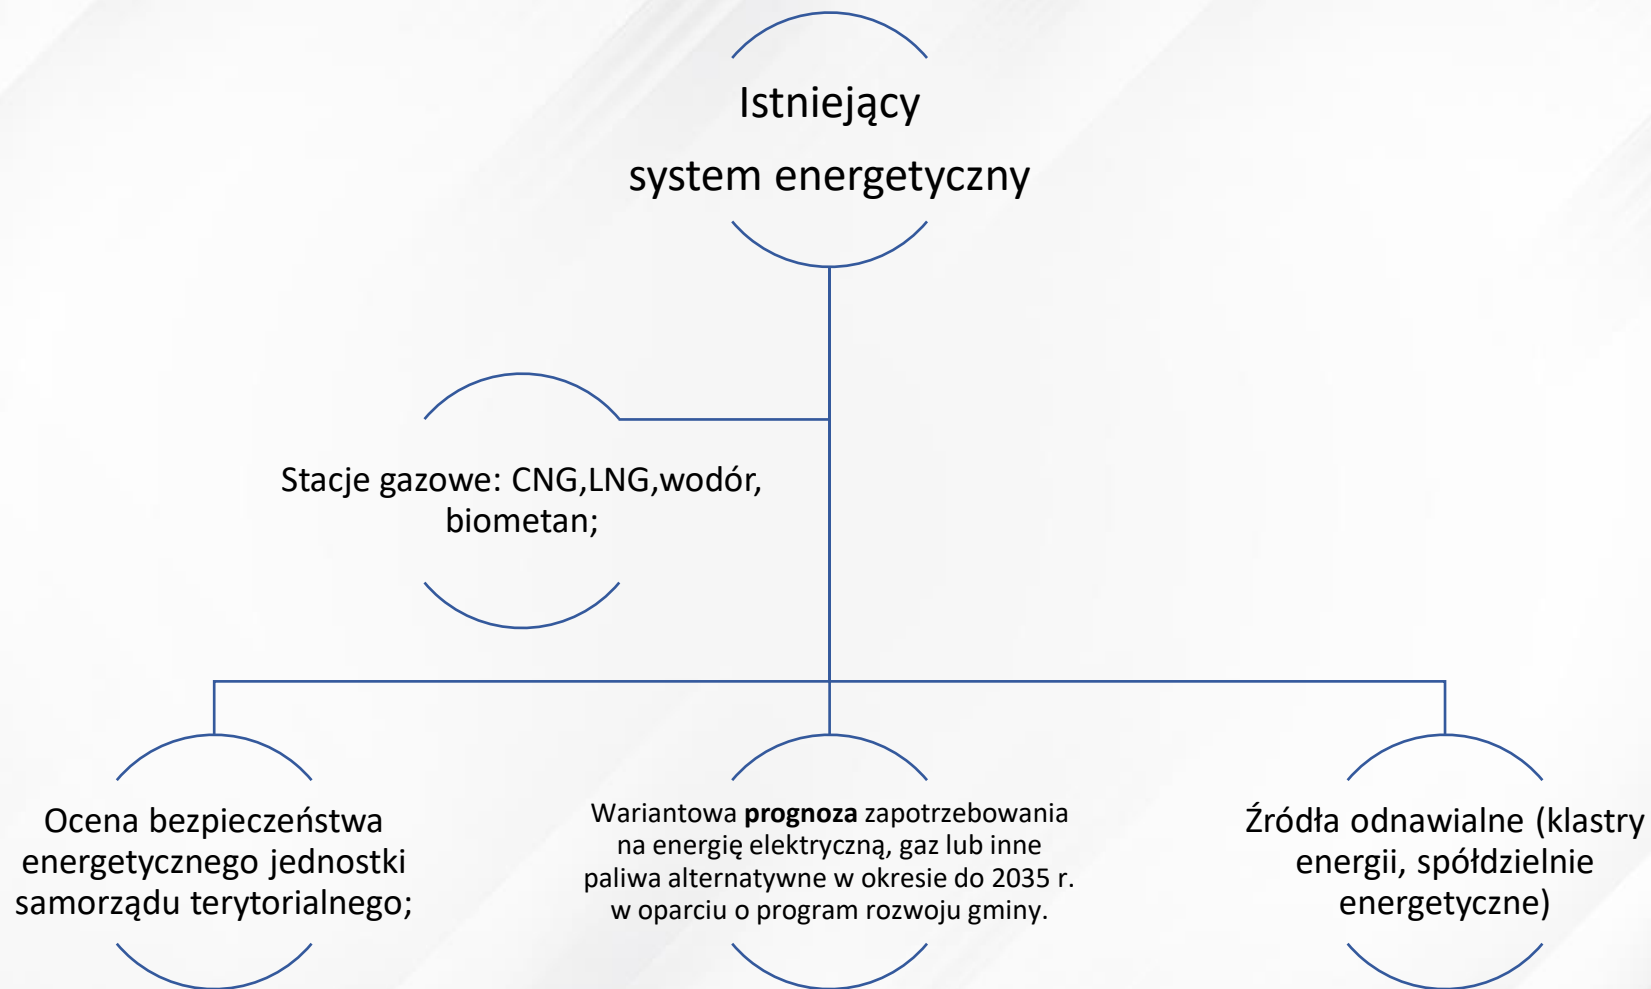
Istniejący
system energetyczny

Stacje gazowe: CNG,LNG,wodór, biometan;

Ocena bezpieczeństwa energetycznego jednostki samorządu terytorialnego;

Wariantowa **prognoza** zapotrzebowania na energię elektryczną, gaz lub inne paliwa alternatywne w okresie do 2035 r. w oparciu o program rozwoju gminy.

Źródła odnawialne (klastry energii, spółdzielnie energetyczne)